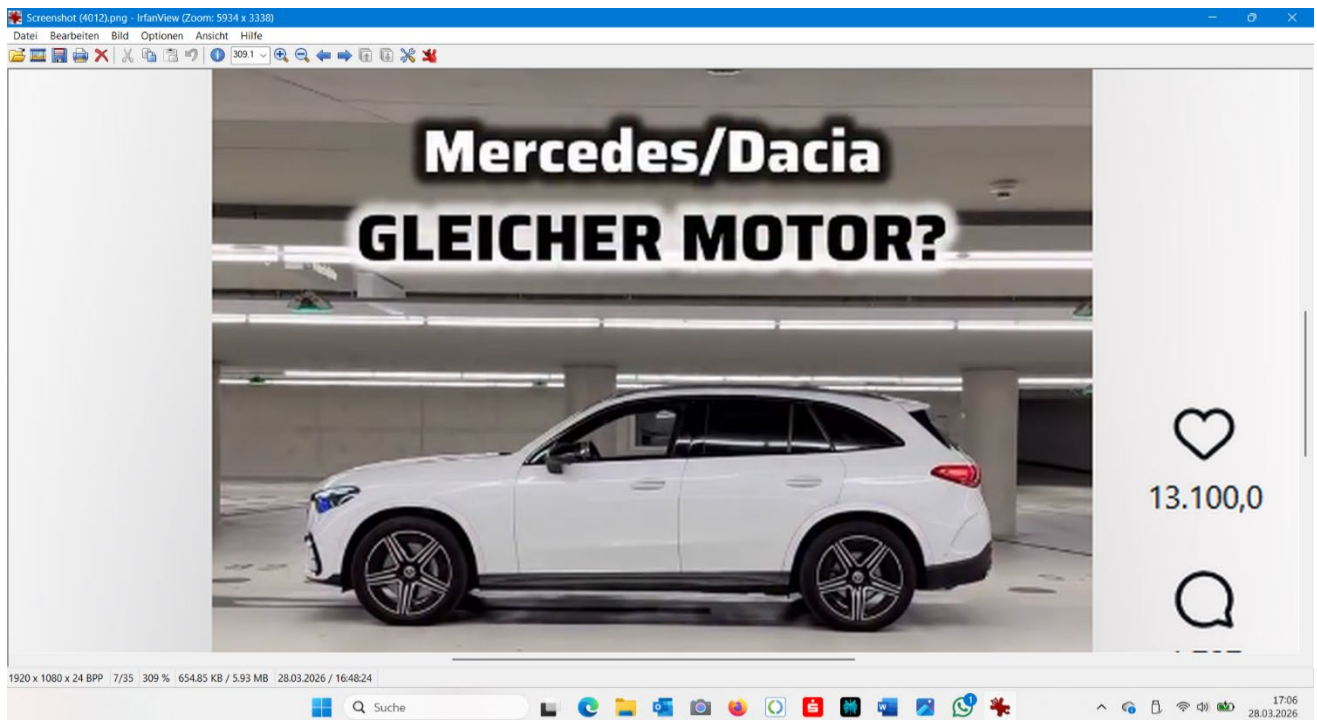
Screenshot (4012).png - IrfanView (Zoom: 5934 x 3338)
Datei Bearbeiten Bild Optionen Ansicht Hilfe
309.1

Mercedes/Dacia
GLEICHER MOTOR?

13.100,0

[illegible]

1920 x 1080 x 24 BPP 7/35 309 % 654.85 KB / 5.93 MB 28.03.2026 / 16:48:24

Suche

17:06
28.03.2026